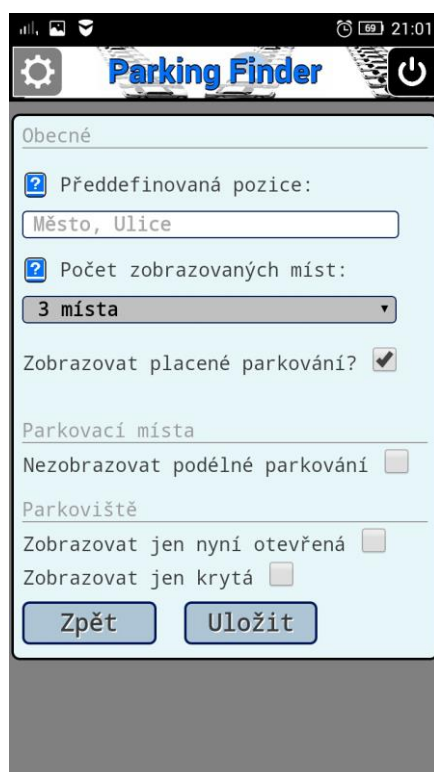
69 21:01

Parking Finder

Obecné

? Předdefinovaná pozice:

Město, Ulice

? Počet zobrazovaných míst:

3 místa

Zobrazovat placené parkování?

Parkovací místa

Nezobrazovat podélné parkování

Parkoviště

Zobrazovat jen nyní otevřená

Zobrazovat jen krytá

Zpět

Uložit